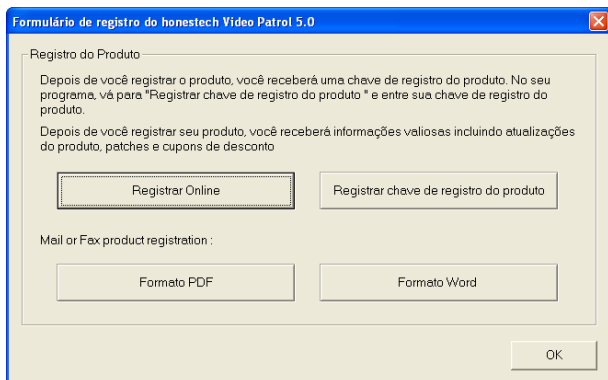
Formulário de registro do honestech Video Patrol 5.0

Registro do Produto

Depois de você registrar o produto, você receberá uma chave de registro do produto. No seu programa, vá para "Registrar chave de registro do produto " e entre sua chave de registro do produto.

Depois de você registrar seu produto, você receberá informações valiosas incluindo atualizações do produto, patches e cupons de desconto

Registrar Online

Registrar chave de registro do produto

Mail or Fax product registration :

Formato PDF

Formato Word

OK